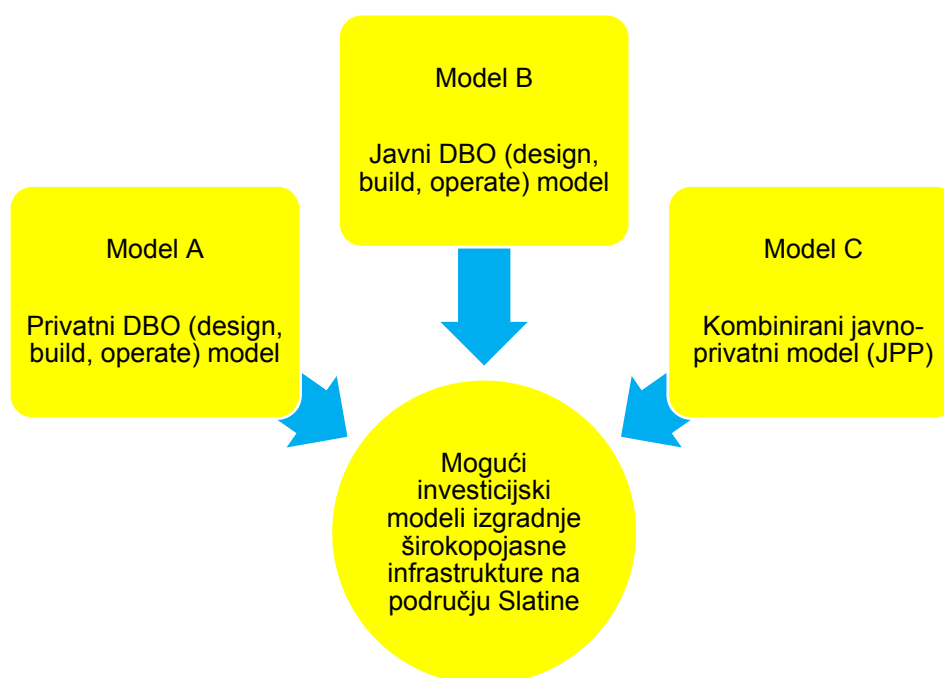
Model B

Javni DBO (design, build, operate) model

Model A

Privatni DBO (design, build, operate) model

Model C

Kombinirani javno-privatni model (JPP)

Mogući investicijski modeli izgradnje širokopojasne infrastrukture na području Slatine